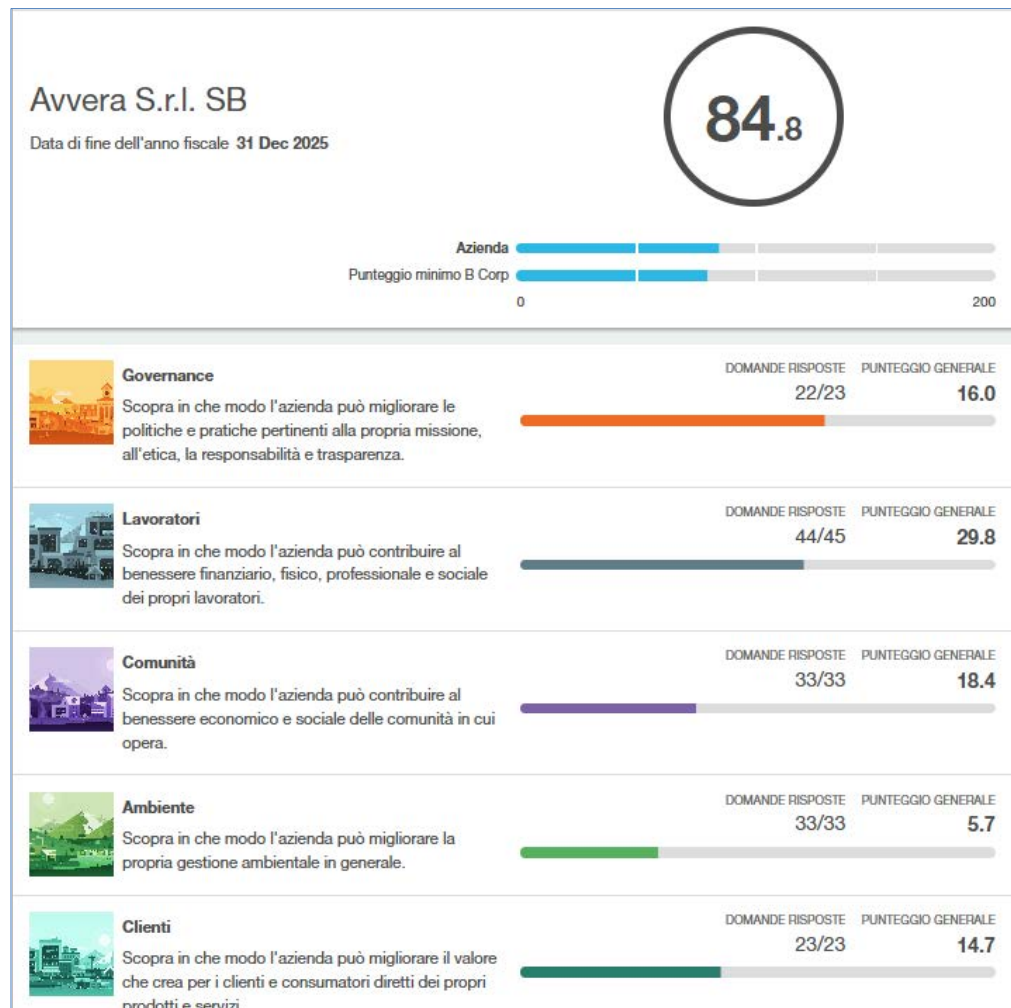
Avvera S.r.l. SB

Data di fine dell'anno fiscale **31 Dec 2025**

84.8

Azienda

Punteggio minimo B Corp

0

200

Governance

Scopra in che modo l'azienda può migliorare le politiche e pratiche pertinenti alla propria missione, all'etica, la responsabilità e trasparenza.

DOMANDE RISPOSTE 22/23

PUNTEGGIO GENERALE 16.0

Lavoratori

Scopra in che modo l'azienda può contribuire al benessere finanziario, fisico, professionale e sociale dei propri lavoratori.

DOMANDE RISPOSTE 44/45

PUNTEGGIO GENERALE 29.8

Comunità

Scopra in che modo l'azienda può contribuire al benessere economico e sociale delle comunità in cui opera.

DOMANDE RISPOSTE 33/33

PUNTEGGIO GENERALE 18.4

Ambiente

Scopra in che modo l'azienda può migliorare la propria gestione ambientale in generale.

DOMANDE RISPOSTE 33/33

PUNTEGGIO GENERALE 5.7

Clienti

Scopra in che modo l'azienda può migliorare il valore che crea per i clienti e consumatori diretti dei propri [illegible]

DOMANDE RISPOSTE 23/23

PUNTEGGIO GENERALE 14.7